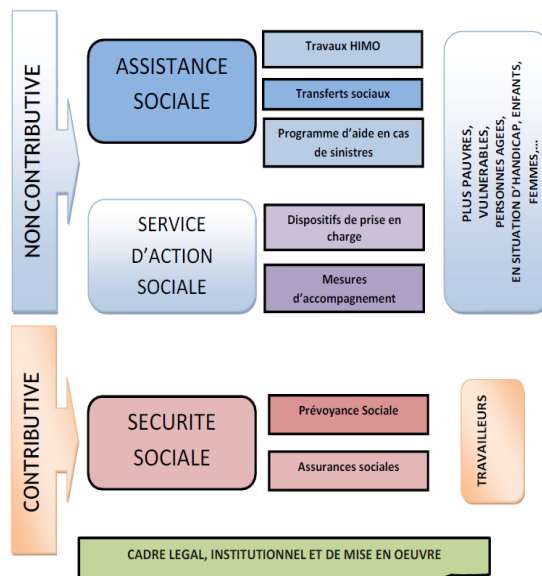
NONCONTRIBUTIVE

ASSISTANCE SOCIALE

Travaux HIMO

Transferts sociaux

Programme d'aide en cas de sinistres

SERVICE D'ACTION SOCIALE

Dispositifs de prise en charge

Mesures d'accompagnement

PLUS PAUVRES, VULNERABLES, PERSONNES AGEES, EN SITUATION D'HANDICAP, ENFANTS, FEMMES,...

CONTRIBUTIVE

SECURITE SOCIALE

Prévoyance Sociale

Assurances sociales

TRAVAILLEURS

CADRE LEGAL, INSTITUTIONNEL ET DE MISE EN OEUVRE